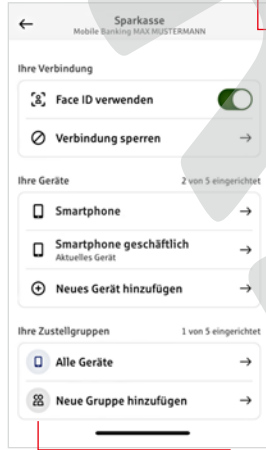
Sparkasse
Mobile Banking MAX MUSTERMANN

Ihre Verbindung

Face ID verwenden

Verbindung sperren →

Ihre Geräte 2 von 5 eingerichtet

Smartphone →

Smartphone geschäftlich
Aktuelles Gerät →

Neues Gerät hinzufügen →

Ihre Zustellgruppen 1 von 5 eingerichtet

Alle Geräte →

Neue Gruppe hinzufügen →